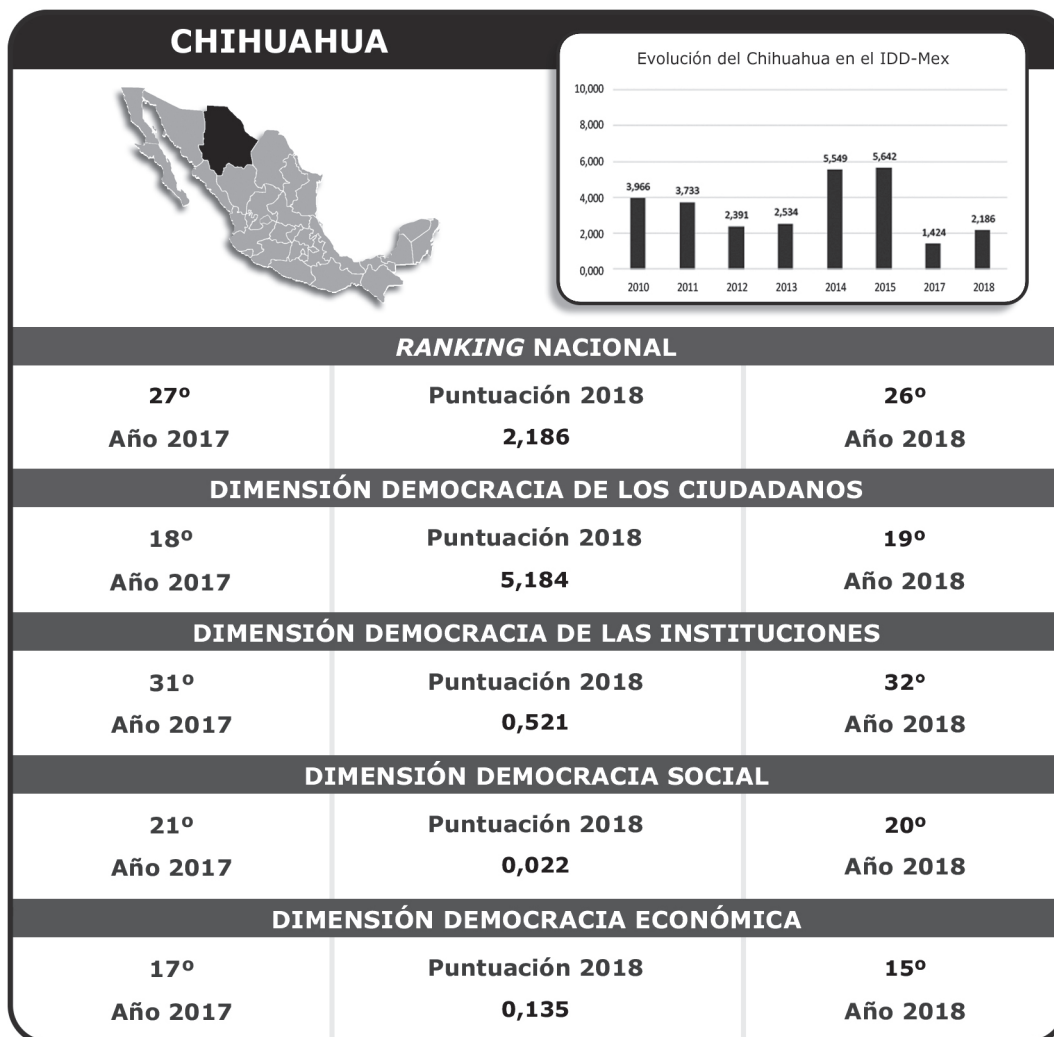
CHIHUAHUA

Evolución del Chihuahua en el IDD-Mex

10,000
8,000
6,000
4,000
2,000
0,000

3,966 3,733 2,391 2,534 5,549 5,642 1,424 2,186

2010 2011 2012 2013 2014 2015 2017 2018

*RANKING* NACIONAL

| 27º | Puntuación 2018 | 26º |
|---|---|---|
| Año 2017 | 2,186 | Año 2018 |

DIMENSIÓN DEMOCRACIA DE LOS CIUDADANOS

| 18º | Puntuación 2018 | 19º |
|---|---|---|
| Año 2017 | 5,184 | Año 2018 |

DIMENSIÓN DEMOCRACIA DE LAS INSTITUCIONES

| 31º | Puntuación 2018 | 32º |
|---|---|---|
| Año 2017 | 0,521 | Año 2018 |

DIMENSIÓN DEMOCRACIA SOCIAL

| 21º | Puntuación 2018 | 20º |
|---|---|---|
| Año 2017 | 0,022 | Año 2018 |

DIMENSIÓN DEMOCRACIA ECONÓMICA

| 17º | Puntuación 2018 | 15º |
|---|---|---|
| Año 2017 | 0,135 | Año 2018 |